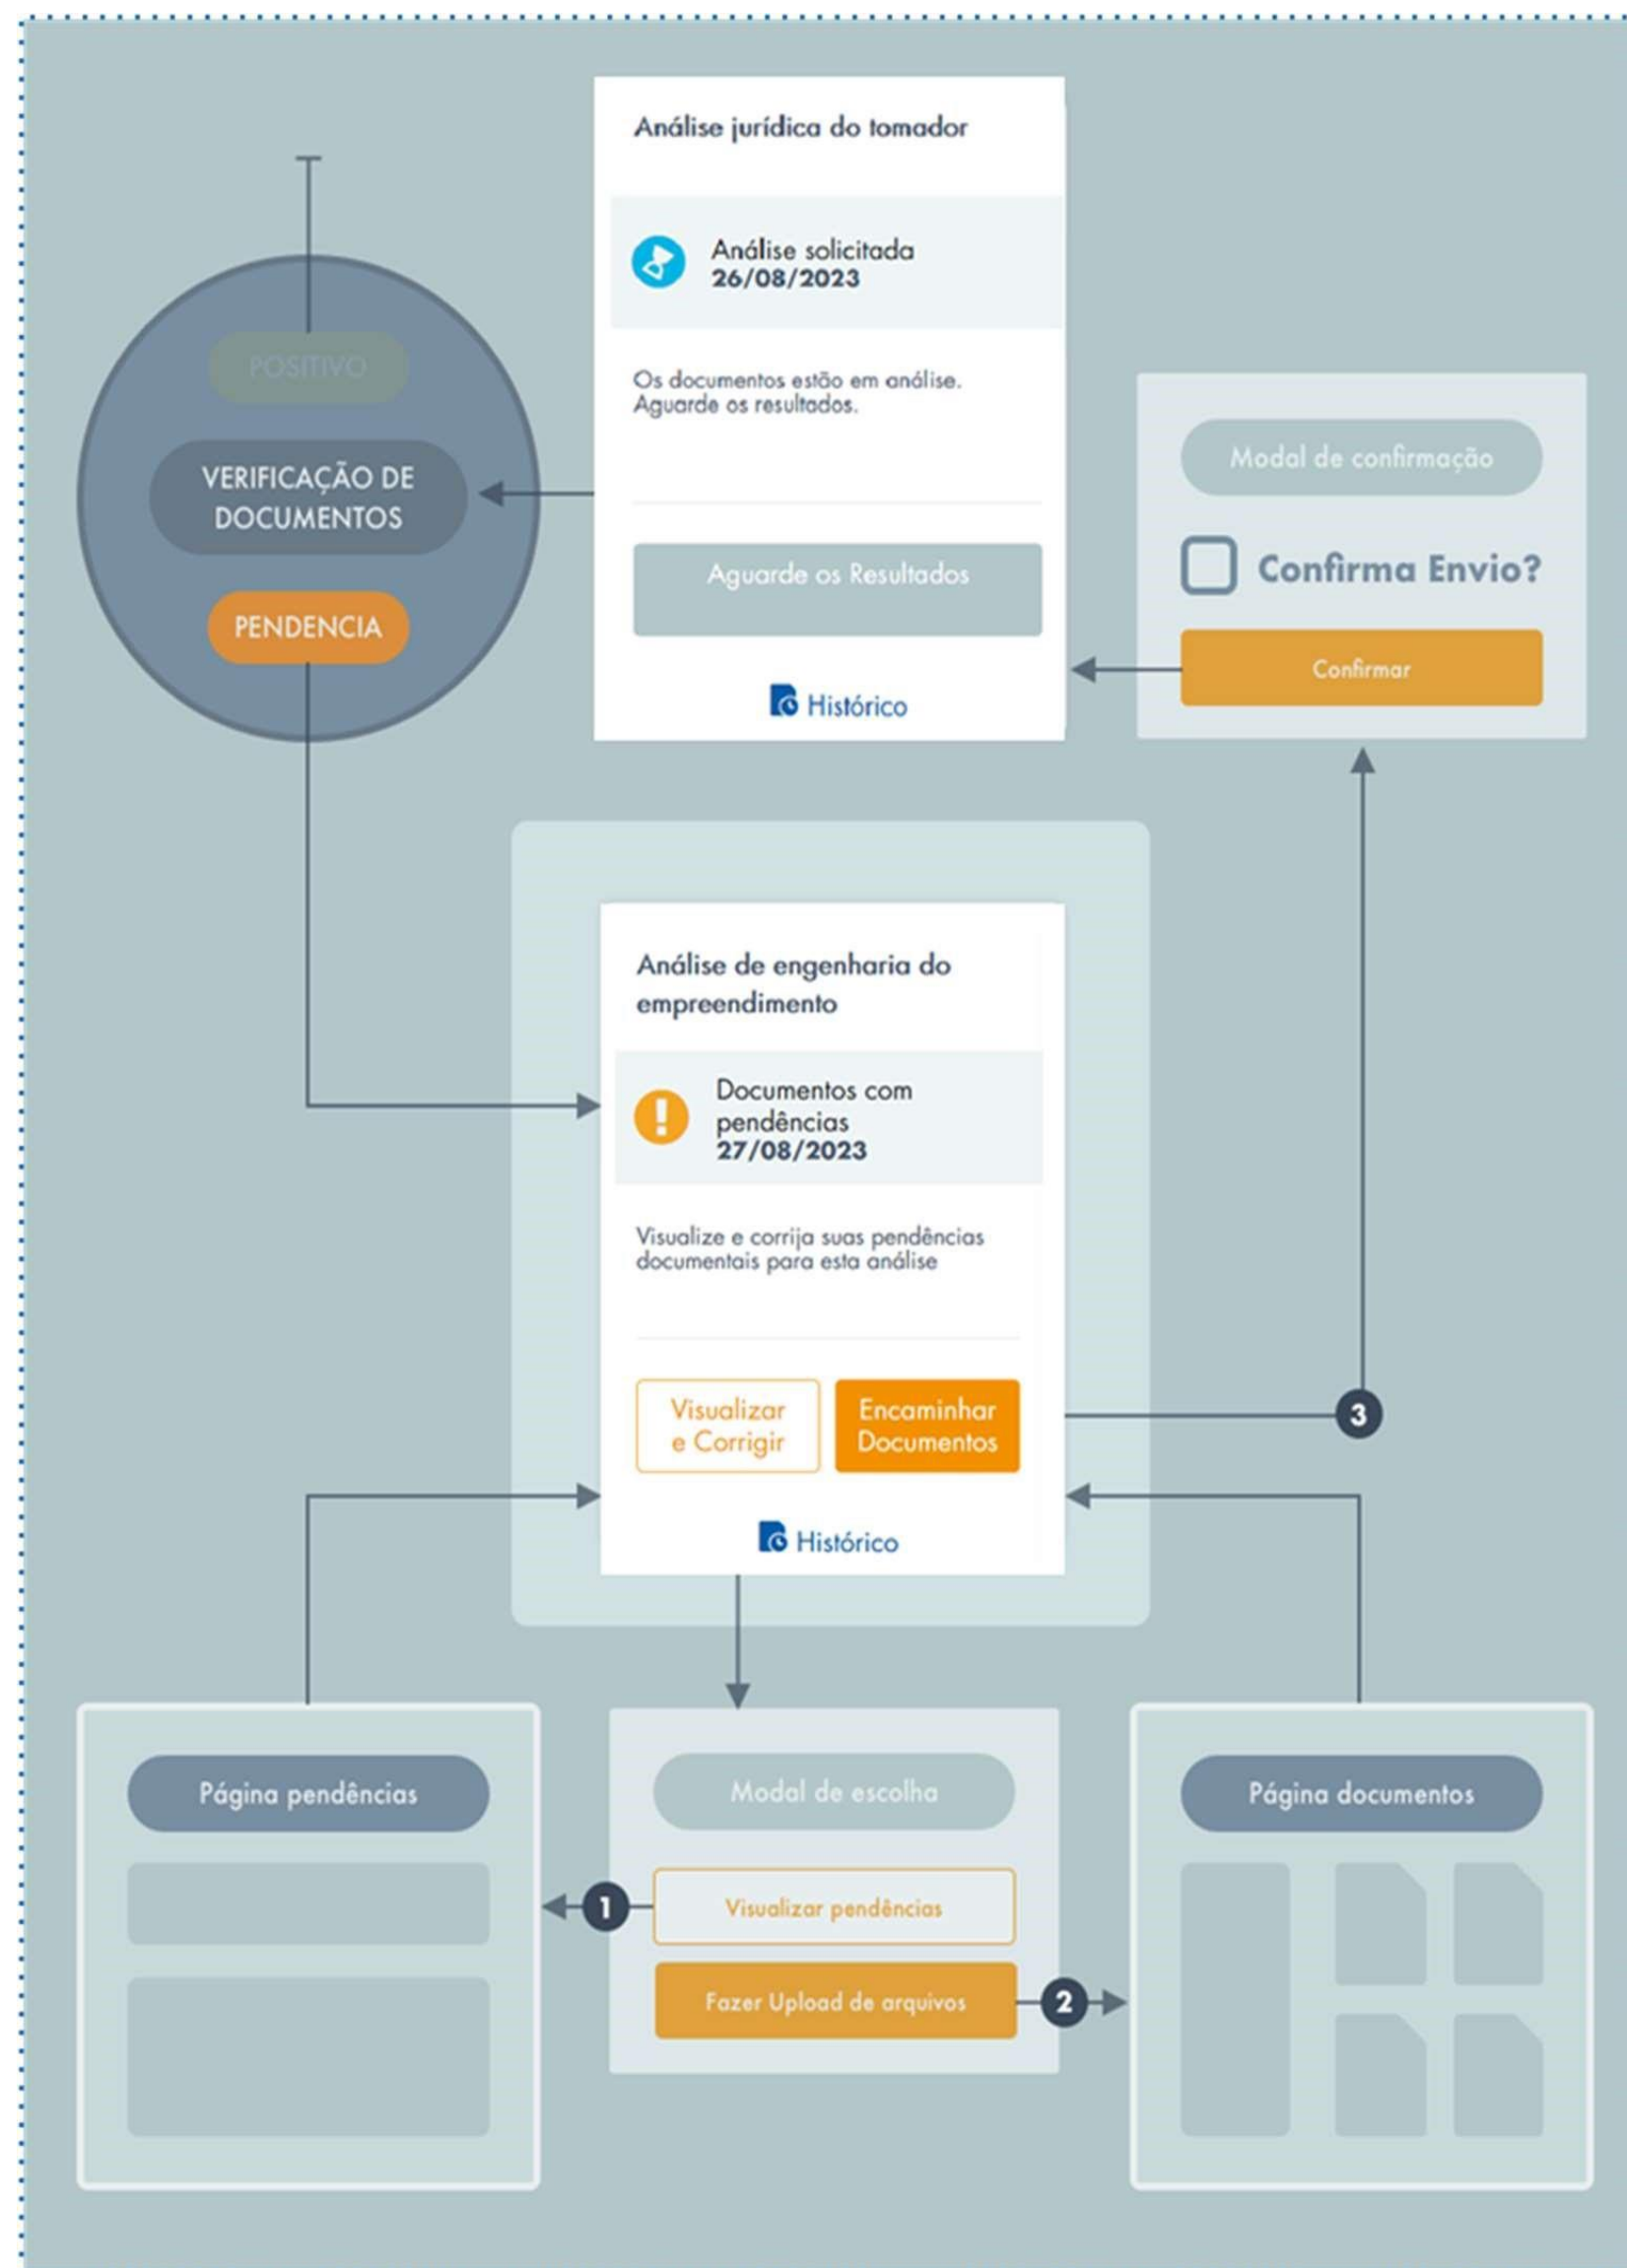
Análise jurídica do tomador

Análise solicitada
26/08/2023

Os documentos estão em análise. Aguarde os resultados.

Aguarde os Resultados

Histórico

POSITIVO

VERIFICAÇÃO DE DOCUMENTOS

PENDENCIA

Modal de confirmação

Confirma Envio?

Confirmar

Análise de engenharia do empreendimento

Documentos com pendências
27/08/2023

Visualize e corrija suas pendências documentais para esta análise

Visualizar e Corrigir

Encaminhar Documentos

3

Histórico

Página pendências

Modal de escolha

1

Visualizar pendências

Fazer Upload de arquivos

2

Página documentos